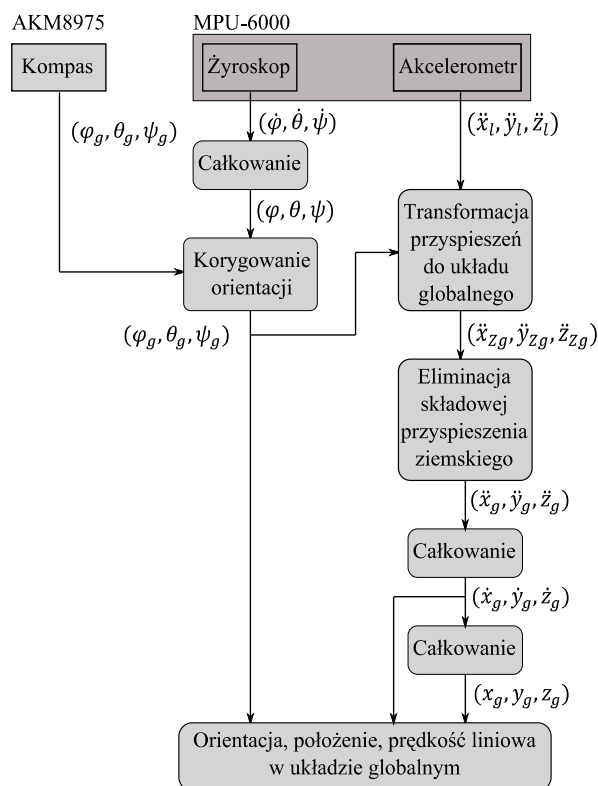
AKM8975

MPU-6000

Kompas

Żyroskop

Akcelerometr

$(\varphi_g, \theta_g, \psi_g)$

$(\dot{\varphi}, \dot{\theta}, \dot{\psi})$

$(\ddot{x}_l, \ddot{y}_l, \ddot{z}_l)$

Całkowanie

$(\varphi, \theta, \psi)$

Transformacja przyspieszeń do układu globalnego

Korygowanie orientacji

$(\varphi_g, \theta_g, \psi_g)$

$(\ddot{x}_{Zg}, \ddot{y}_{Zg}, \ddot{z}_{Zg})$

Eliminacja składowej przyspieszenia ziemskiego

$(\ddot{x}_g, \ddot{y}_g, \ddot{z}_g)$

Całkowanie

$(\dot{x}_g, \dot{y}_g, \dot{z}_g)$

Całkowanie

$(x_g, y_g, z_g)$

Orientacja, położenie, prędkość liniowa w układzie globalnym